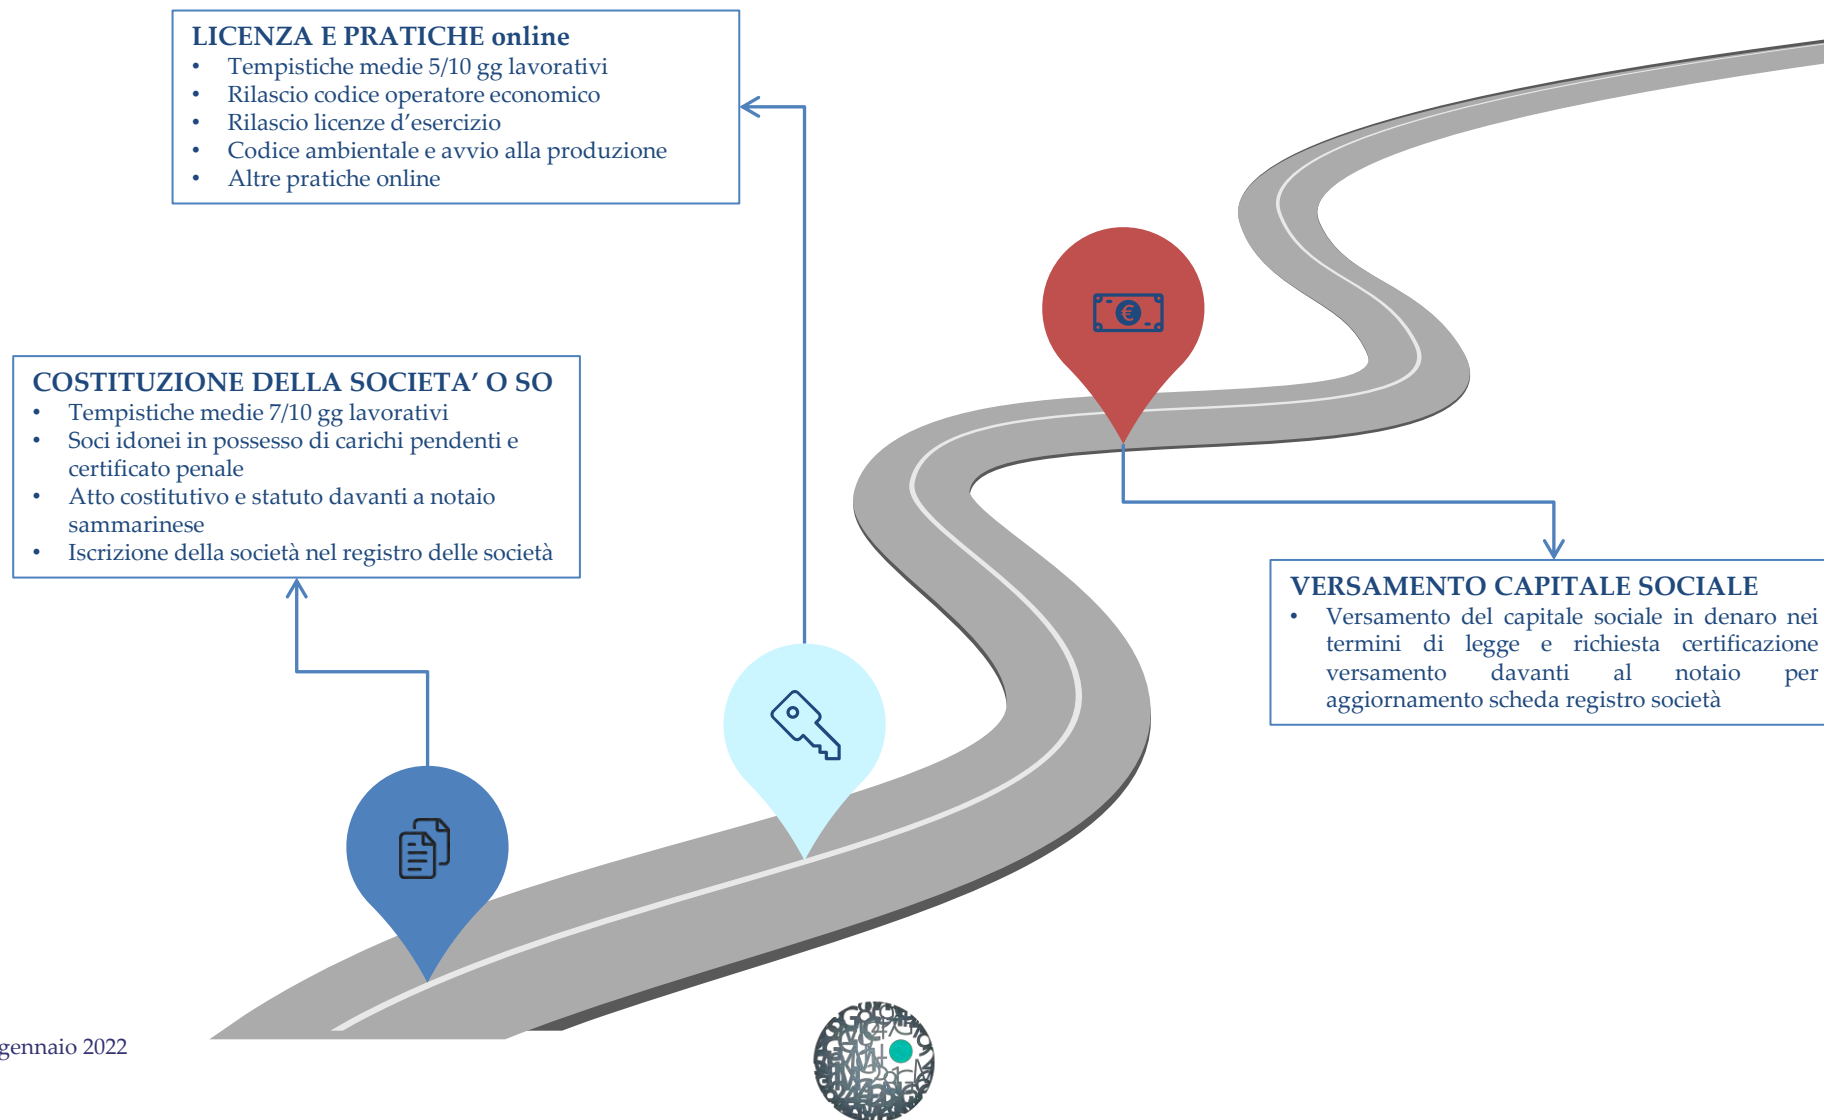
LICENZA E PRATICHE online
• Tempistiche medie 5/10 gg lavorativi
• Rilascio codice operatore economico
• Rilascio licenze d'esercizio
• Codice ambientale e avvio alla produzione
• Altre pratiche online

COSTITUZIONE DELLA SOCIETA' O SO
• Tempistiche medie 7/10 gg lavorativi
• Soci idonei in possesso di carichi pendenti e certificato penale
• Atto costitutivo e statuto davanti a notaio sammarinese
• Iscrizione della società nel registro delle società

VERSAMENTO CAPITALE SOCIALE
• Versamento del capitale sociale in denaro nei termini di legge e richiesta certificazione versamento davanti al notaio per aggiornamento scheda registro società

gennaio 2022